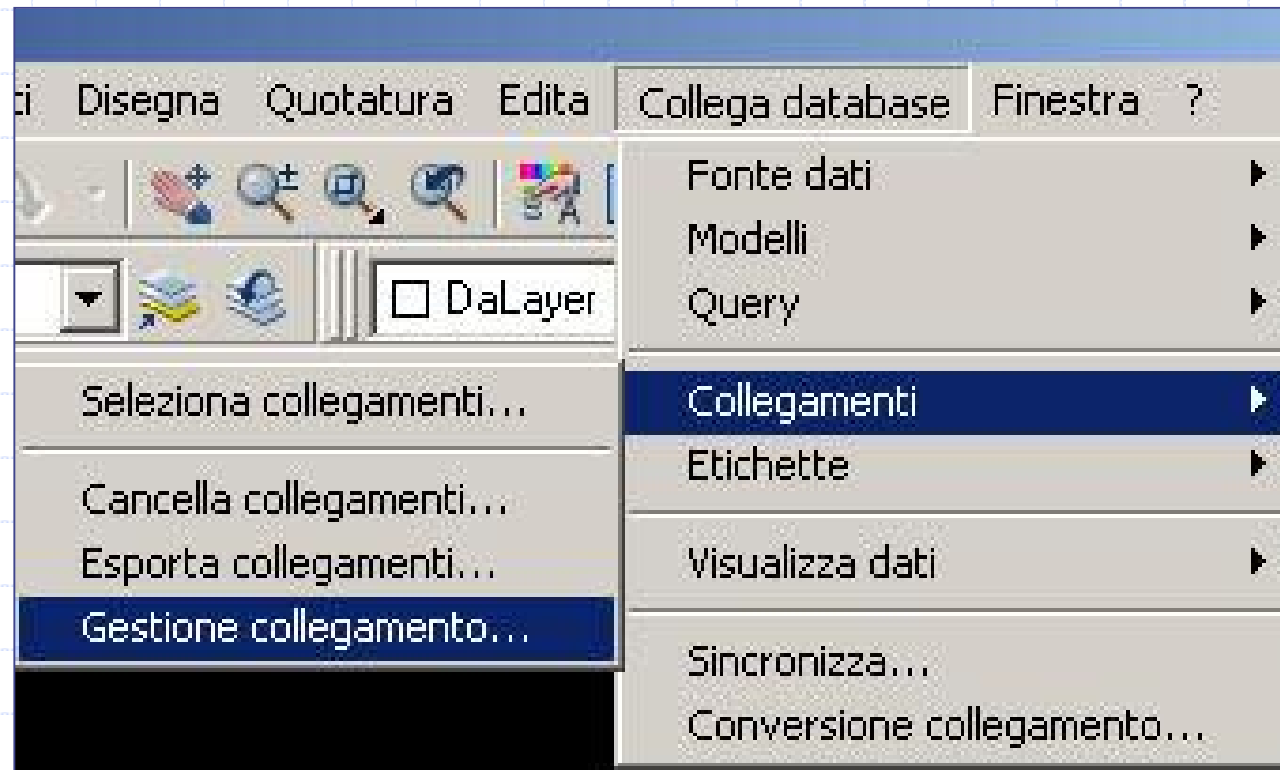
ti Disegna Quotatura Edita Collega database Finestra ?

DaLayer

Fonte dati
Modelli
Query
Collegamenti
Etichette
Visualizza dati
Sincronizza...
Conversione collegamento...

Seleziona collegamenti...
Cancella collegamenti...
Esporta collegamenti...
Gestione collegamento...